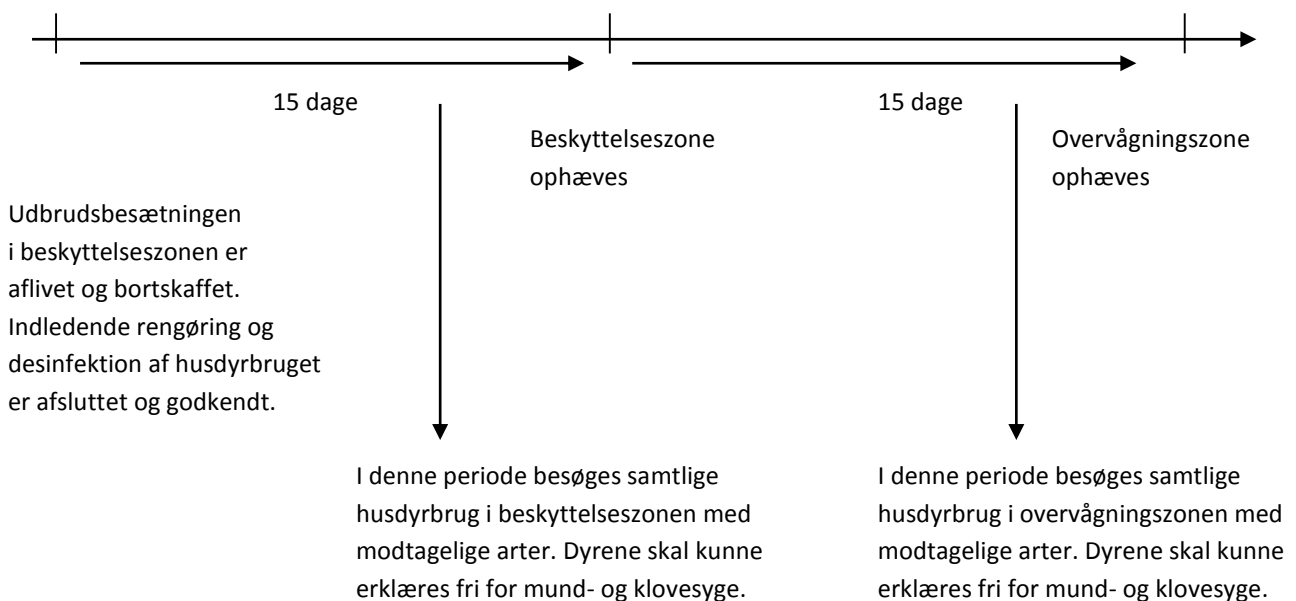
15 dage

Beskyttelseszone ophæves

15 dage

Overvågningszone ophæves

Udbrudsbesætningen i beskyttelseszonen er aflivet og bortskaffet. Indledende rengøring og desinfektion af husdyrbruget er afsluttet og godkendt.

I denne periode besøges samtlige husdyrbrug i beskyttelseszonen med modtagelige arter. Dyrene skal kunne erklæres fri for mund- og klovesyge.

I denne periode besøges samtlige husdyrbrug i overvågningszonen med modtagelige arter. Dyrene skal kunne erklæres fri for mund- og klovesyge.